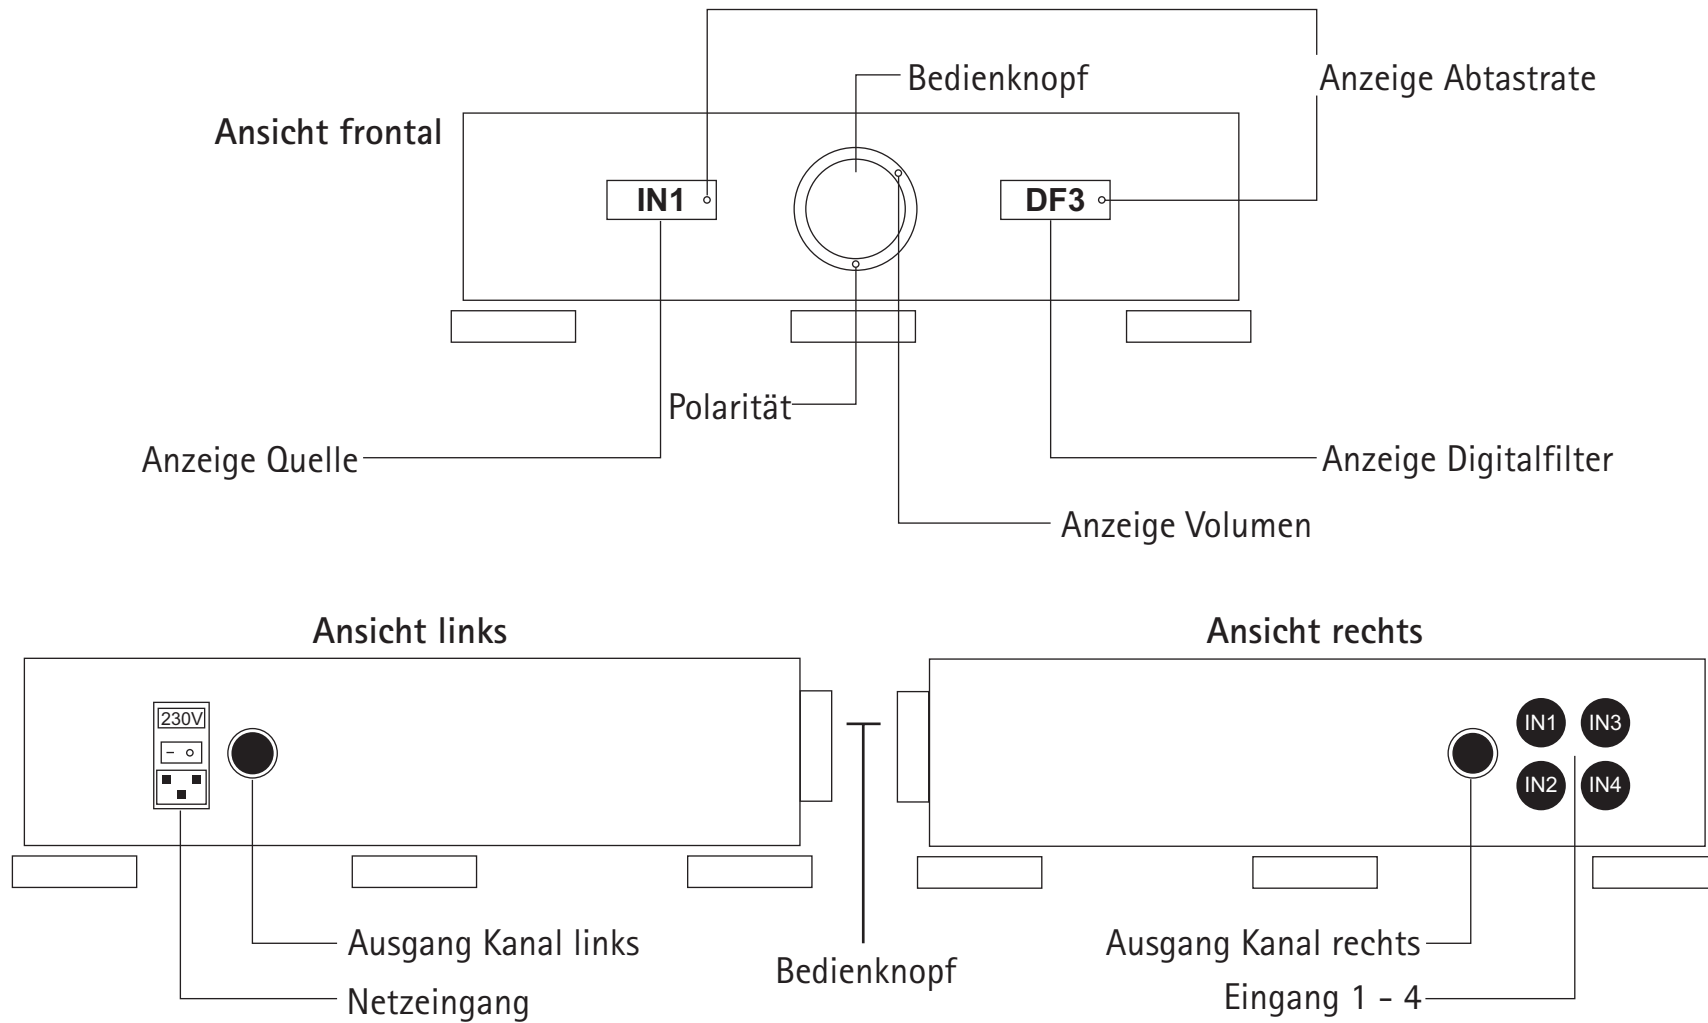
Bedienknopf

Anzeige Abtastrate

Ansicht frontal

IN1

DF3

Polarität

Anzeige Quelle

Anzeige Digitalfilter

Anzeige Volumen

Ansicht links

Ansicht rechts

230V

IN1 IN3

IN2 IN4

Ausgang Kanal links

Bedienknopf

Ausgang Kanal rechts

Netzeingang

Eingang 1 - 4